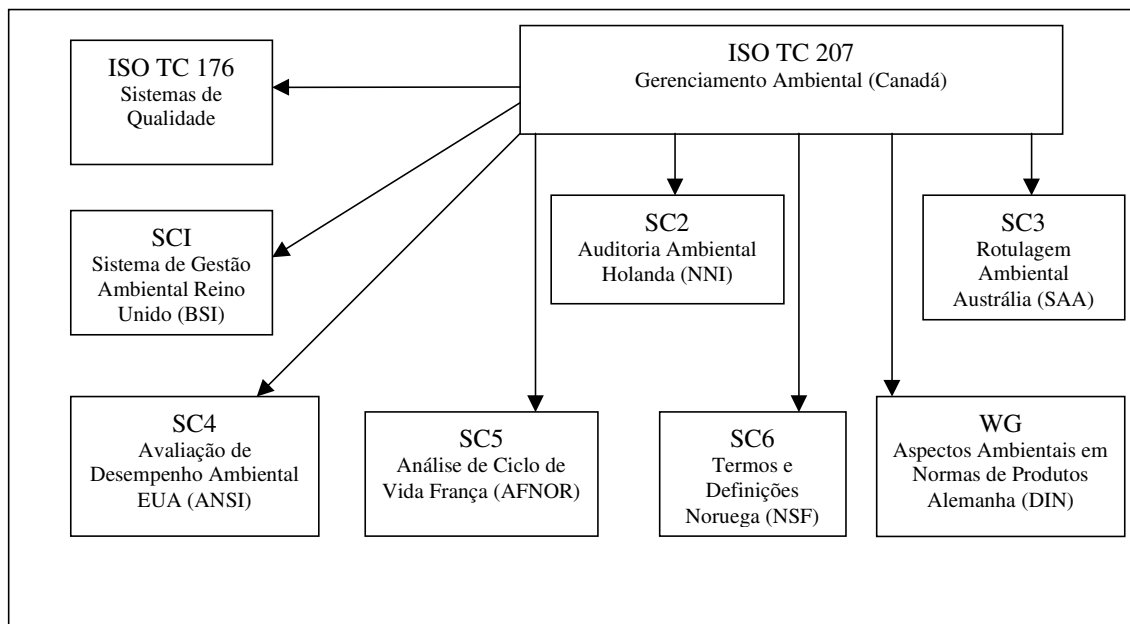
ISO TC 207
Gerenciamento Ambiental (Canadá)

ISO TC 176
Sistemas de Qualidade

SCI
Sistema de Gestão Ambiental Reino Unido (BSI)

SC2
Auditoria Ambiental Holanda (NNI)

SC3
Rotulagem Ambiental Austrália (SAA)

SC4
Avaliação de Desempenho Ambiental EUA (ANSI)

SC5
Análise de Ciclo de Vida França (AFNOR)

SC6
Termos e Definições Noruega (NSF)

WG
Aspectos Ambientais em Normas de Produtos Alemanha (DIN)